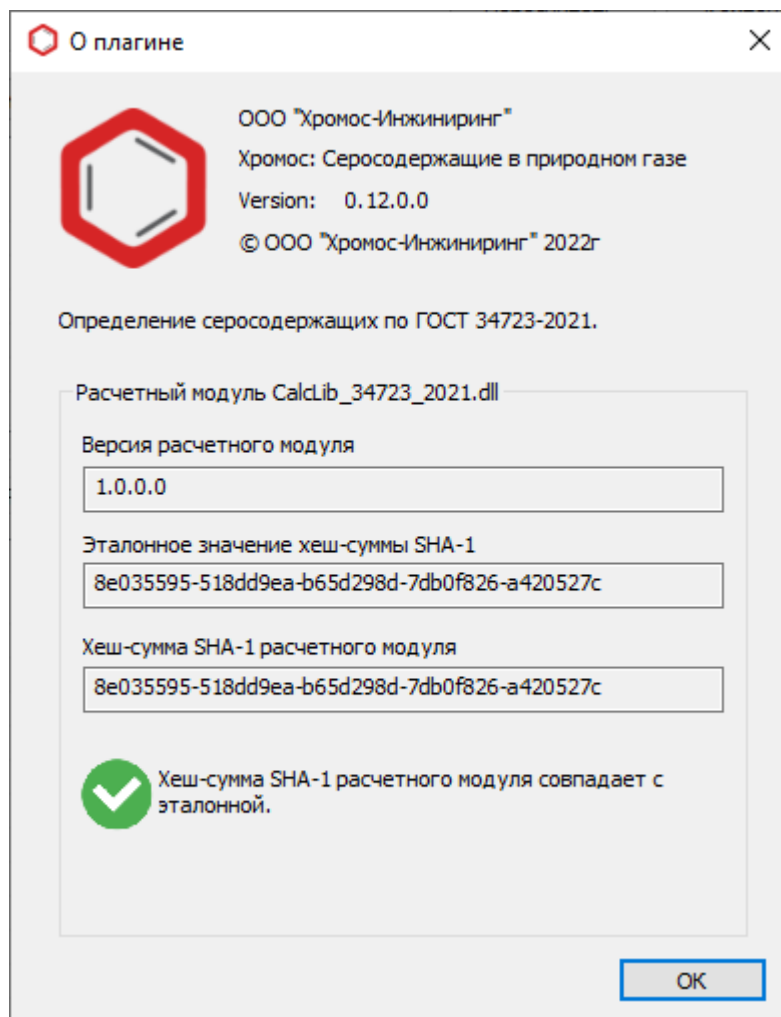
О плагине

ООО "Хромос-Инжиниринг"

Хромос: Серосодержащие в природном газе

Version: 0.12.0.0

© ООО "Хромос-Инжиниринг" 2022г

Определение серосодержащих по ГОСТ 34723-2021.

Расчетный модуль CalcLib_34723_2021.dll

Версия расчетного модуля

1.0.0.0

Эталонное значение хеш-суммы SHA-1

8e035595-518dd9ea-b65d298d-7db0f826-a420527c

Хеш-сумма SHA-1 расчетного модуля

8e035595-518dd9ea-b65d298d-7db0f826-a420527c

Хеш-сумма SHA-1 расчетного модуля совпадает с эталонной.

OK